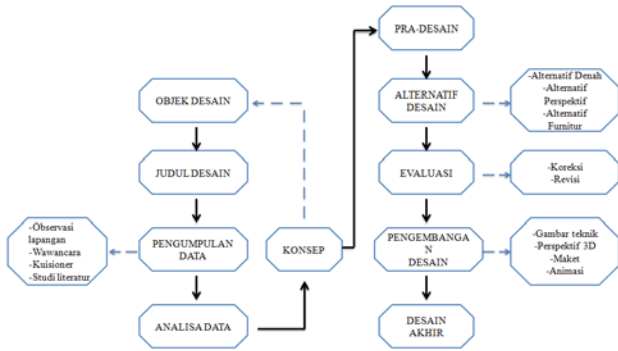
OBJEK DESAIN

JUDUL DESAIN

PENGUMPULAN DATA

-Observasi lapangan
-Wawancara
-Kuisioner
-Studi literatur

ANALISA DATA

KONSEP

PRA-DESAIN

ALTERNATIF DESAIN

-Alternatif Denah
-Alternatif Perspektif
-Alternatif Furnitur

EVALUASI

-Koreksi
-Revisi

PENGEMBANGAN DESAIN

-Gambar teknik
-Perspektif 3D
-Maket
-Animasi

DESAIN AKHIR